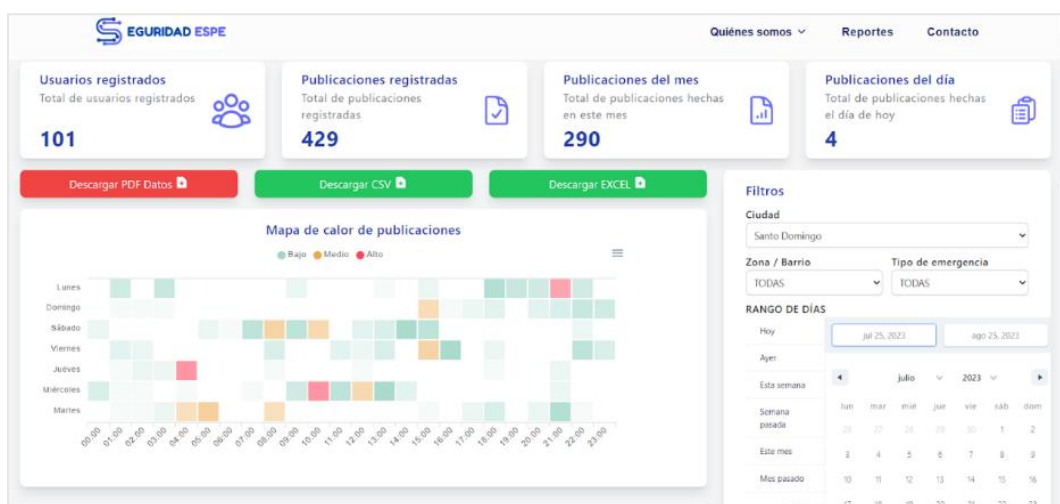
EGURIDAD ESPE

Quiénes somos ∨ Reportes Contacto

Usuarios registrados
Total de usuarios registrados
101

Publicaciones registradas
Total de publicaciones registradas
429

Publicaciones del mes
Total de publicaciones hechas en este mes
290

Publicaciones del día
Total de publicaciones hechas el día de hoy
4

Descargar PDF Datos

Descargar CSV

Descargar EXCEL

Mapa de calor de publicaciones

Bajo Medio Alto

Lunes
Domingo
Sábado
Viernes
Jueves
Miércoles
Martes

00:00 01:00 02:00 03:00 04:00 05:00 06:00 07:00 08:00 09:00 10:00 11:00 12:00 13:00 14:00 15:00 16:00 17:00 18:00 19:00 20:00 21:00 22:00 23:00

Filtros

Ciudad
Santo Domingo

Zona / Barrio
TODAS

Tipo de emergencia
TODAS

RANGO DE DÍAS

Hoy
Ayer
Esta semana
Semana pasada
Este mes
Mes pasado

jul 25, 2023
ago 25, 2023

julio 2023

| lun | mar | mié | jue | vie | sáb | dom |
|---|---|---|---|---|---|---|
| 26 | 27 | 28 | 29 | 30 | 1 | 2 |
| 3 | 4 | 5 | 6 | 7 | 8 | 9 |
| 10 | 11 | 12 | 13 | 14 | 15 | 16 |
| 17 | 18 | 19 | 20 | 21 | 22 | 23 |